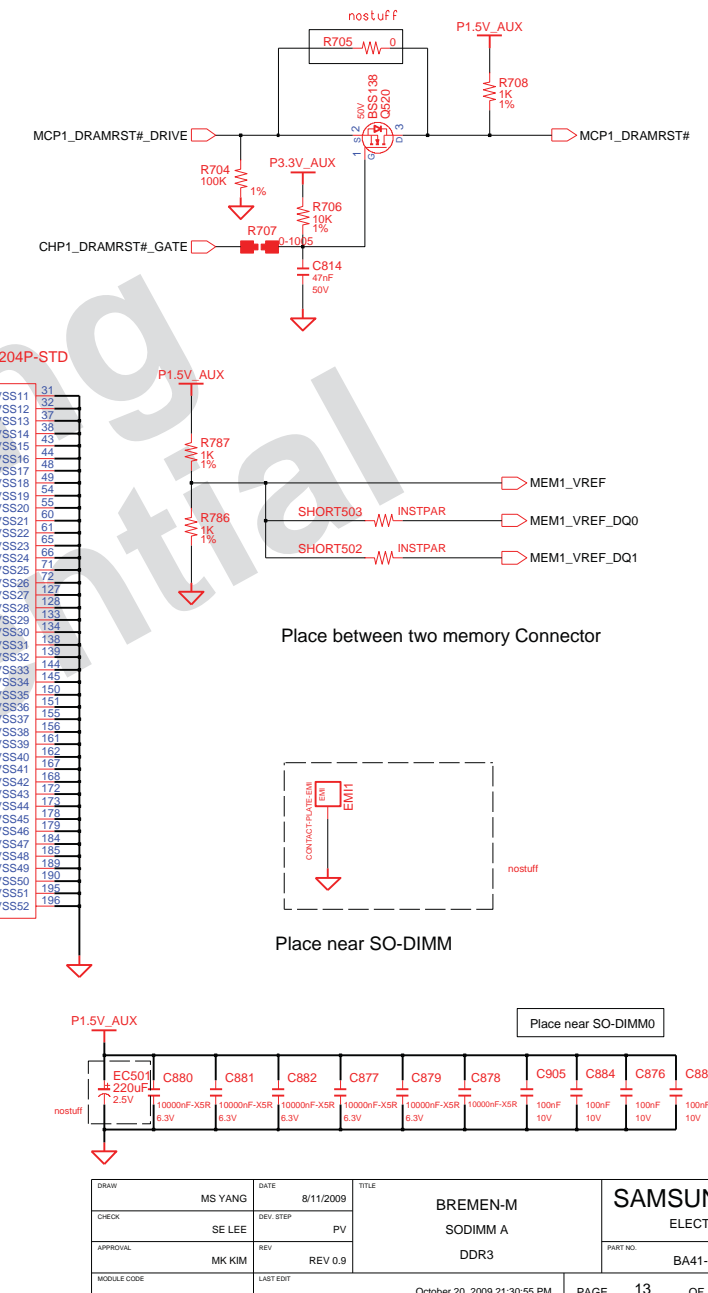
nostuff
R705 0
P1.5V_AUX
R708 1K 1%
50V BSS138 Q520
2 S 1 G D 3
MCP1_DRAMRST#_DRIVE
MCP1_DRAMRST#
R704 100K 1%
P3.3V_AUX
R706 10K 1%
CHP1_DRAMRST#_GATE
R707 0-1005
C814 47nF 50V

204P-STD
VSS11 31
VSS12 32
VSS13 37
VSS14 38
VSS15 43
VSS16 44
VSS17 48
VSS18 49
VSS19 54
VSS20 55
VSS21 60
VSS22 61
VSS23 65
VSS24 66
VSS25 71
VSS26 72
VSS27 127
VSS28 128
VSS29 133
VSS30 134
VSS31 138
VSS32 139
VSS33 144
VSS34 145
VSS35 150
VSS36 151
VSS37 155
VSS38 156
VSS39 161
VSS40 162
VSS41 167
VSS42 168
VSS43 172
VSS44 173
VSS45 178
VSS46 179
VSS47 184
VSS48 185
VSS49 189
VSS50 190
VSS51 195
VSS52 196

P1.5V_AUX
R787 1K 1%
R786 1K 1%
MEM1_VREF
SHORT503 INSTPAR MEM1_VREF_DQ0
SHORT502 INSTPAR MEM1_VREF_DQ1
Place between two memory Connector

CONTACT-PLATE-EMI EMI EMI1
nostuff
Place near SO-DIMM

P1.5V_AUX
Place near SO-DIMM0
EC501 220uF 2.5V
nostuff
C880 10000nF-X5R 6.3V
C881 10000nF-X5R 6.3V
C882 10000nF-X5R 6.3V
C877 10000nF-X5R 6.3V
C879 10000nF-X5R 6.3V
C878 10000nF-X5R
C905 100nF 10V
C884 100nF 10V
C876 100nF 10V
C88 100nF 10V

| DRAW MS YANG | DATE 8/11/2009 | TITLE BREMEN-M | SAMSUN |
|---|---|---|---|
| CHECK SE LEE | DEV. STEP PV | SODIMM A | ELECT |
| APPROVAL MK KIM | REV REV 0.9 | DDR3 | PART NO. BA41- |
| MODULE CODE | LAST EDIT October 20, 2009 21:30:55 PM | PAGE 13 | OF |